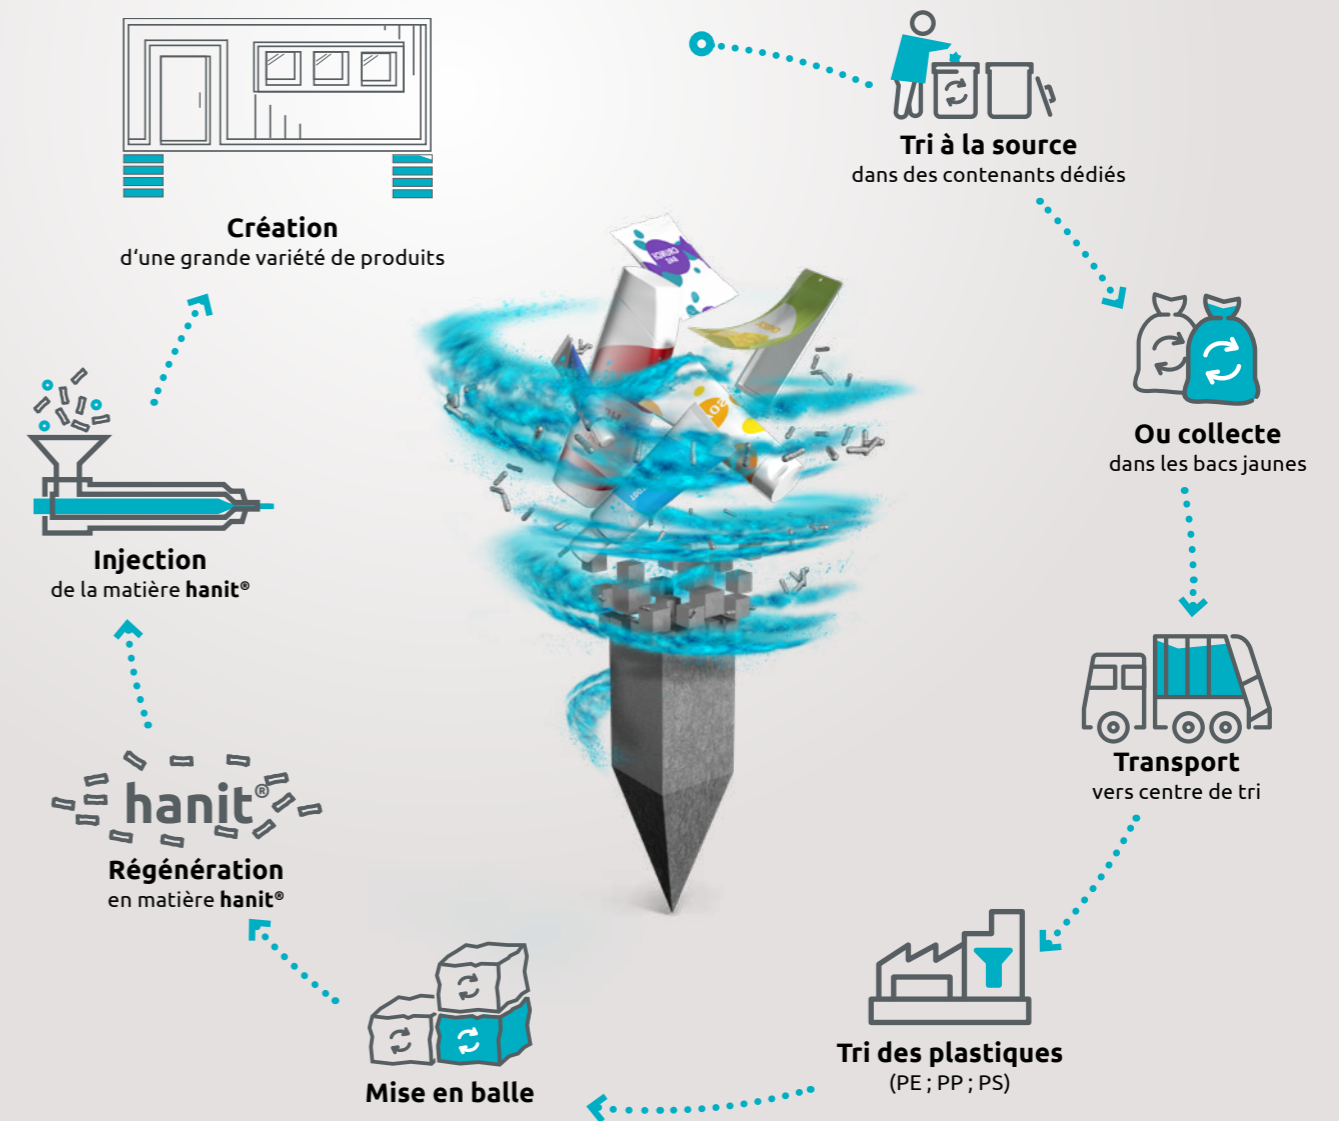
Tri à la source
dans des contenants dédiés

Ou collecte
dans les bacs jaunes

Transport
vers centre de tri

Tri des plastiques
(PE ; PP ; PS)

Mise en balle

hanit®

Régénération
en matière hanit®

Injection
de la matière hanit®

Création
d'une grande variété de produits